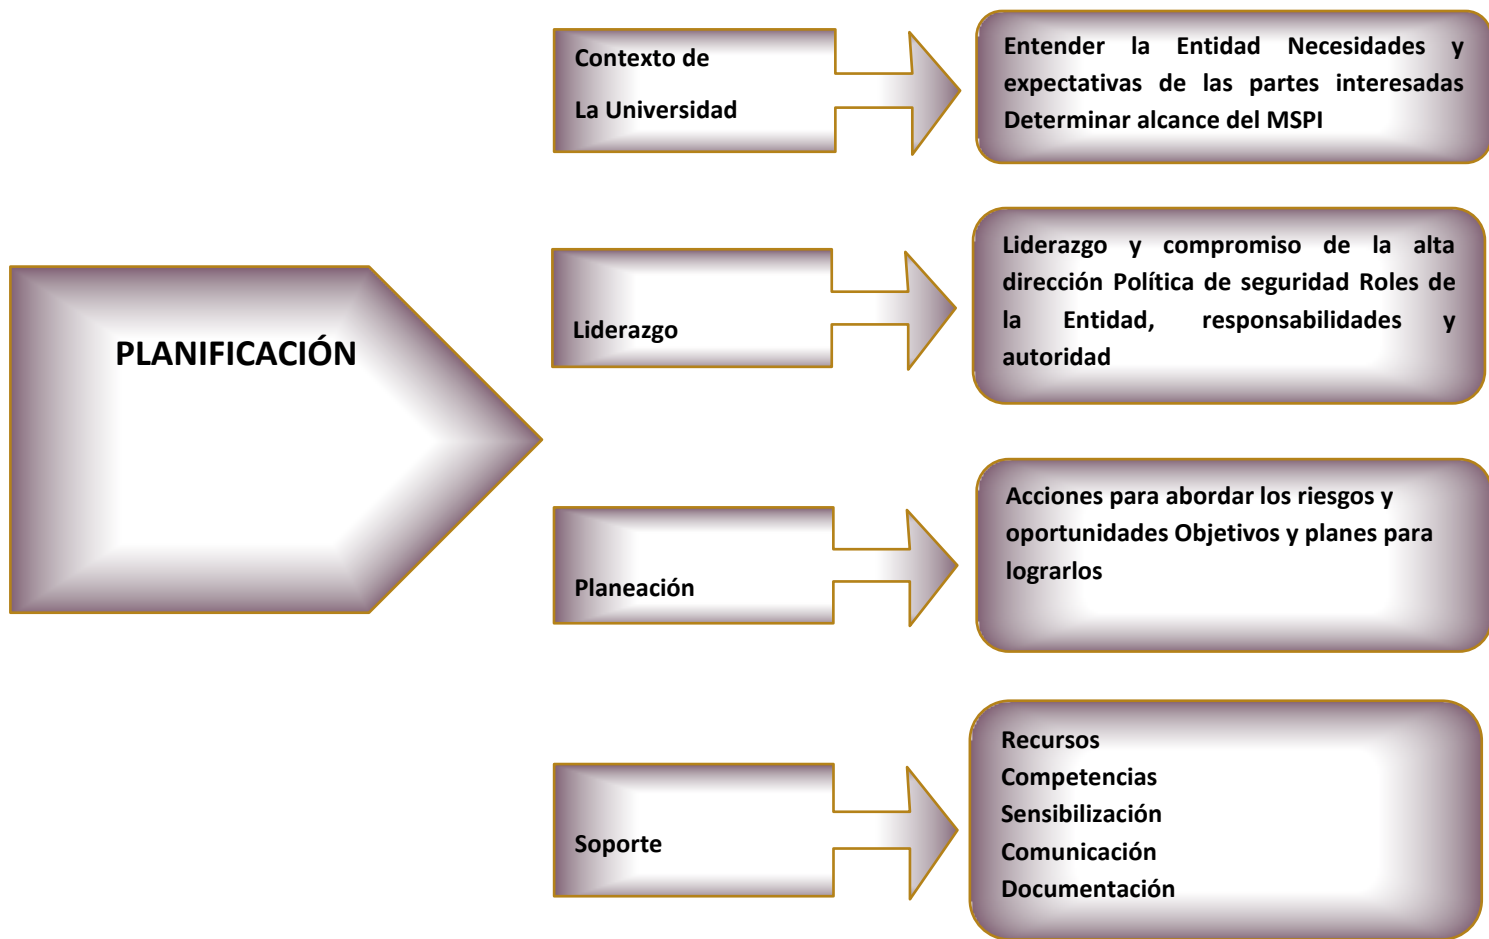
PLANIFICACIÓN

Contexto de

La Universidad

Entender la Entidad Necesidades y expectativas de las partes interesadas Determinar alcance del MSPI

Liderazgo

Liderazgo y compromiso de la alta dirección Política de seguridad Roles de la Entidad, responsabilidades y autoridad

Planeación

Acciones para abordar los riesgos y oportunidades Objetivos y planes para lograrlos

Soporte

Recursos
Competencias
Sensibilización
Comunicación
Documentación